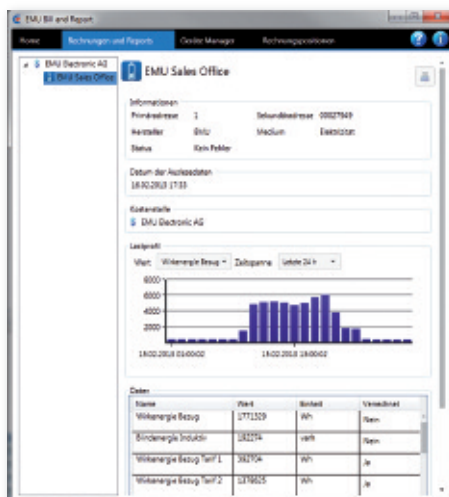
EMU Bill and Report

Home Rechnungen und Reports Geräte Manager Rechnungspositionen

EMU Electronic AG
EMU Sales Office

EMU Sales Office

Informationen
Primäradresse 1 Sekundäradresse 00027569
Hersteller EMU Medium Elektrizität
Status Kein Fehler

Datum der Auslesedaten
18.02.2013 17:33

Kostenstelle
EMU Electronic AG

Lastprofil
Wert: Wirkenergie Bezug Zeitspanne: Letzte 24 h

6000
4000
2000
0

18.02.2013 00:00:02 18.02.2013 18:00:02

Daten

| Name | Wert | Einheit | Verrechnet |
|---|---|---|---|
| Wirkenergie Bezug | 1771329 | Wh | Nein |
| Blindenergie Induktiv | 182274 | varh | Nein |
| Wirkenergie Bezug Tarif 1 | 392704 | Wh | Ja |
| Wirkenergie Bezug Tarif 2 | 1378625 | Wh | Ja |